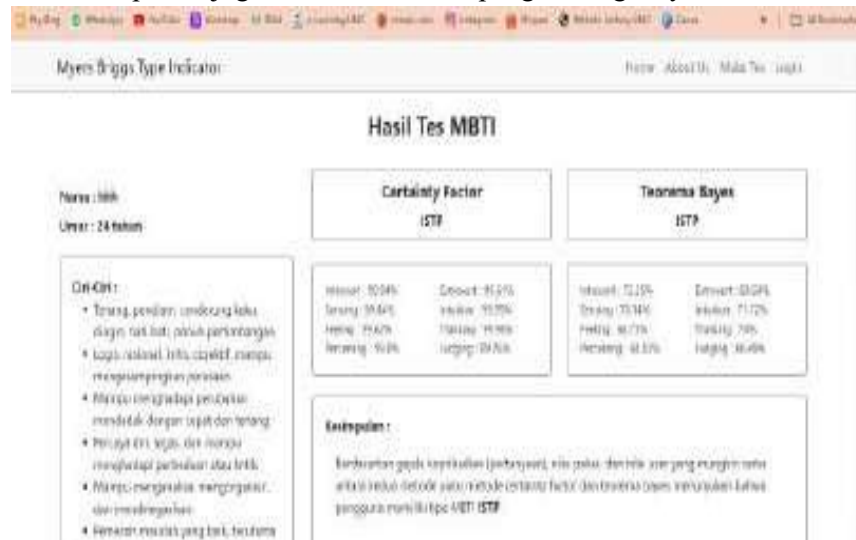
Myers Briggs Type Indicator

Home About Us Mulai Tes Logout

Hasil Tes MBTI

Nama : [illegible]
Umur : 24 tahun

Certainty Factor
ISTP

Teorema Bayes
ISTP

Ciri-Ciri :
• Tenang, pendiam, cenderung kaku dingin, hati-hati, penuh pertimbangan
• Logis, rasional, kritis, objektif, mampu mengesampingkan perasaan
• Mampu menghadapi perubahan mendadak dengan cepat dan tenang
• Percaya diri, tegas, dan mampu menghadapi perbedaan atau kritik
• Mampu menganalisa, mengorganisir, dan mendelegasikan
• Memiliki minat yang baik, terutama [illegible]

Introvert : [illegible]% Extrovert : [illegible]%
Sensing : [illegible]% Intuition : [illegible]%
Feeling : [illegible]% Thinking : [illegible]%
Perceiving : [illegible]% Judging : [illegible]%

Introvert : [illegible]% Extrovert : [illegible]%
Sensing : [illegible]% Intuition : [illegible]%
Feeling : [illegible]% Thinking : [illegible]%
Perceiving : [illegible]% Judging : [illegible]%

Kesimpulan :

Berdasarkan gejala kepribadian (pertanyaan), nilai pakar, dan nilai user yang mungkin serta antara kedua metode yaitu metode certainty factor dan teorema bayes menunjukkan bahwa pengguna memiliki tipe MBTI ISTP